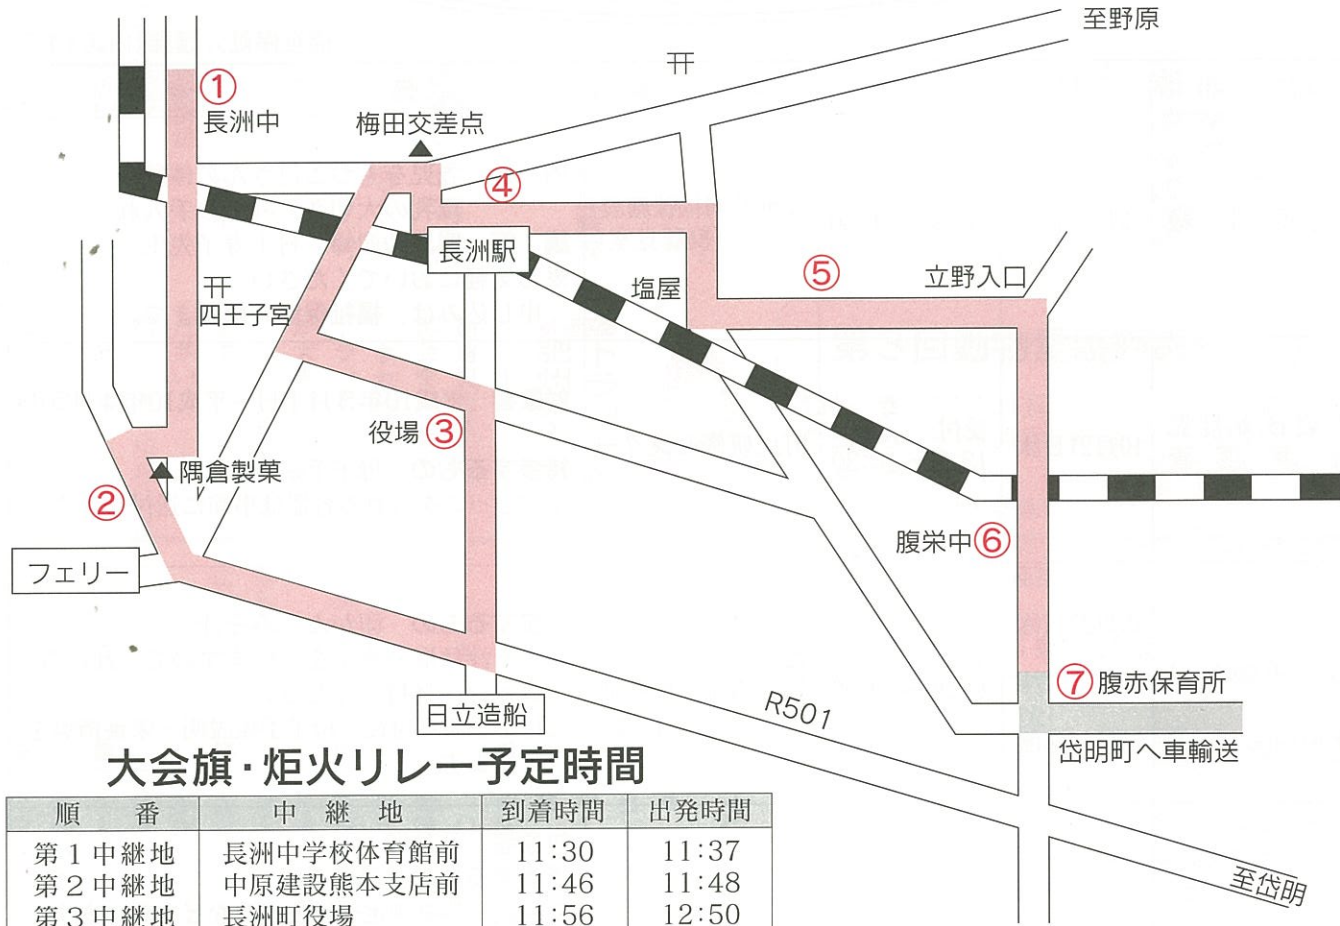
至野原

⛩

①
長洲中

梅田交差点

④

長洲駅

⑤

立野入口

⛩
四王子宮

塩屋

役場 ③

隅倉製菓

②

フェリー

腹栄中⑥

⑦腹赤保育所

日立造船

R501

岱明町へ車輸送

至岱明

大会旗・炬火リレー予定時間

| 順　番 | 中　継　地 | 到着時間 | 出発時間 |
|---|---|---|---|
| 第１中継地 | 長洲中学校体育館前 | 11:30 | 11:37 |
| 第２中継地 | 中原建設熊本支店前 | 11:46 | 11:48 |
| 第３中継地 | 長洲町役場 | 11:56 | 12:50 |